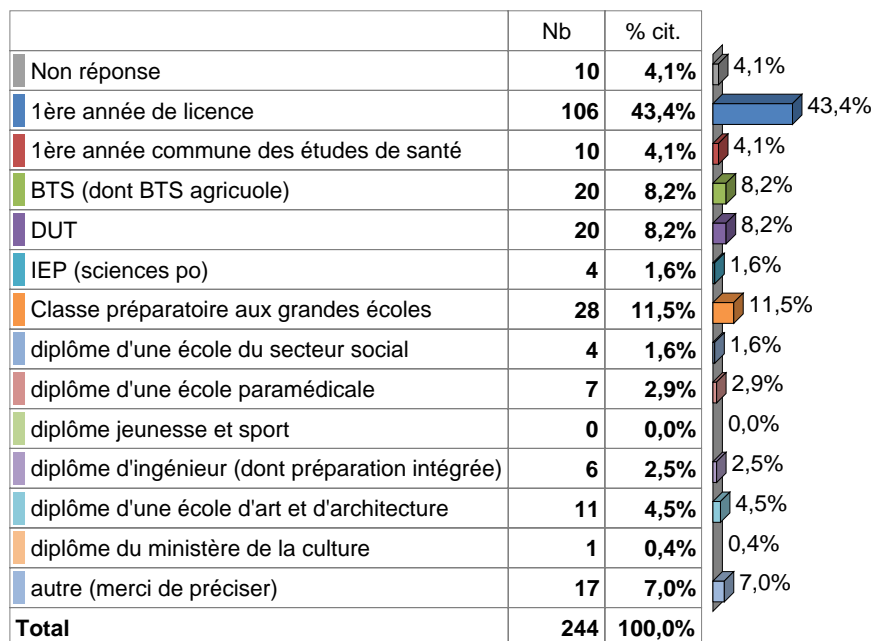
| | Nb | % cit. |
|---|---|---|
| Non réponse | **10** | **4,1%** |
| 1ère année de licence | **106** | **43,4%** |
| 1ère année commune des études de santé | **10** | **4,1%** |
| BTS (dont BTS agricuole) | **20** | **8,2%** |
| DUT | **20** | **8,2%** |
| IEP (sciences po) | **4** | **1,6%** |
| Classe préparatoire aux grandes écoles | **28** | **11,5%** |
| diplôme d'une école du secteur social | **4** | **1,6%** |
| diplôme d'une école paramédicale | **7** | **2,9%** |
| diplôme jeunesse et sport | **0** | **0,0%** |
| diplôme d'ingénieur (dont préparation intégrée) | **6** | **2,5%** |
| diplôme d'une école d'art et d'architecture | **11** | **4,5%** |
| diplôme du ministère de la culture | **1** | **0,4%** |
| autre (merci de préciser) | **17** | **7,0%** |
| **Total** | **244** | **100,0%** |

4,1%
43,4%
4,1%
8,2%
8,2%
1,6%
11,5%
1,6%
2,9%
0,0%
2,5%
4,5%
0,4%
7,0%